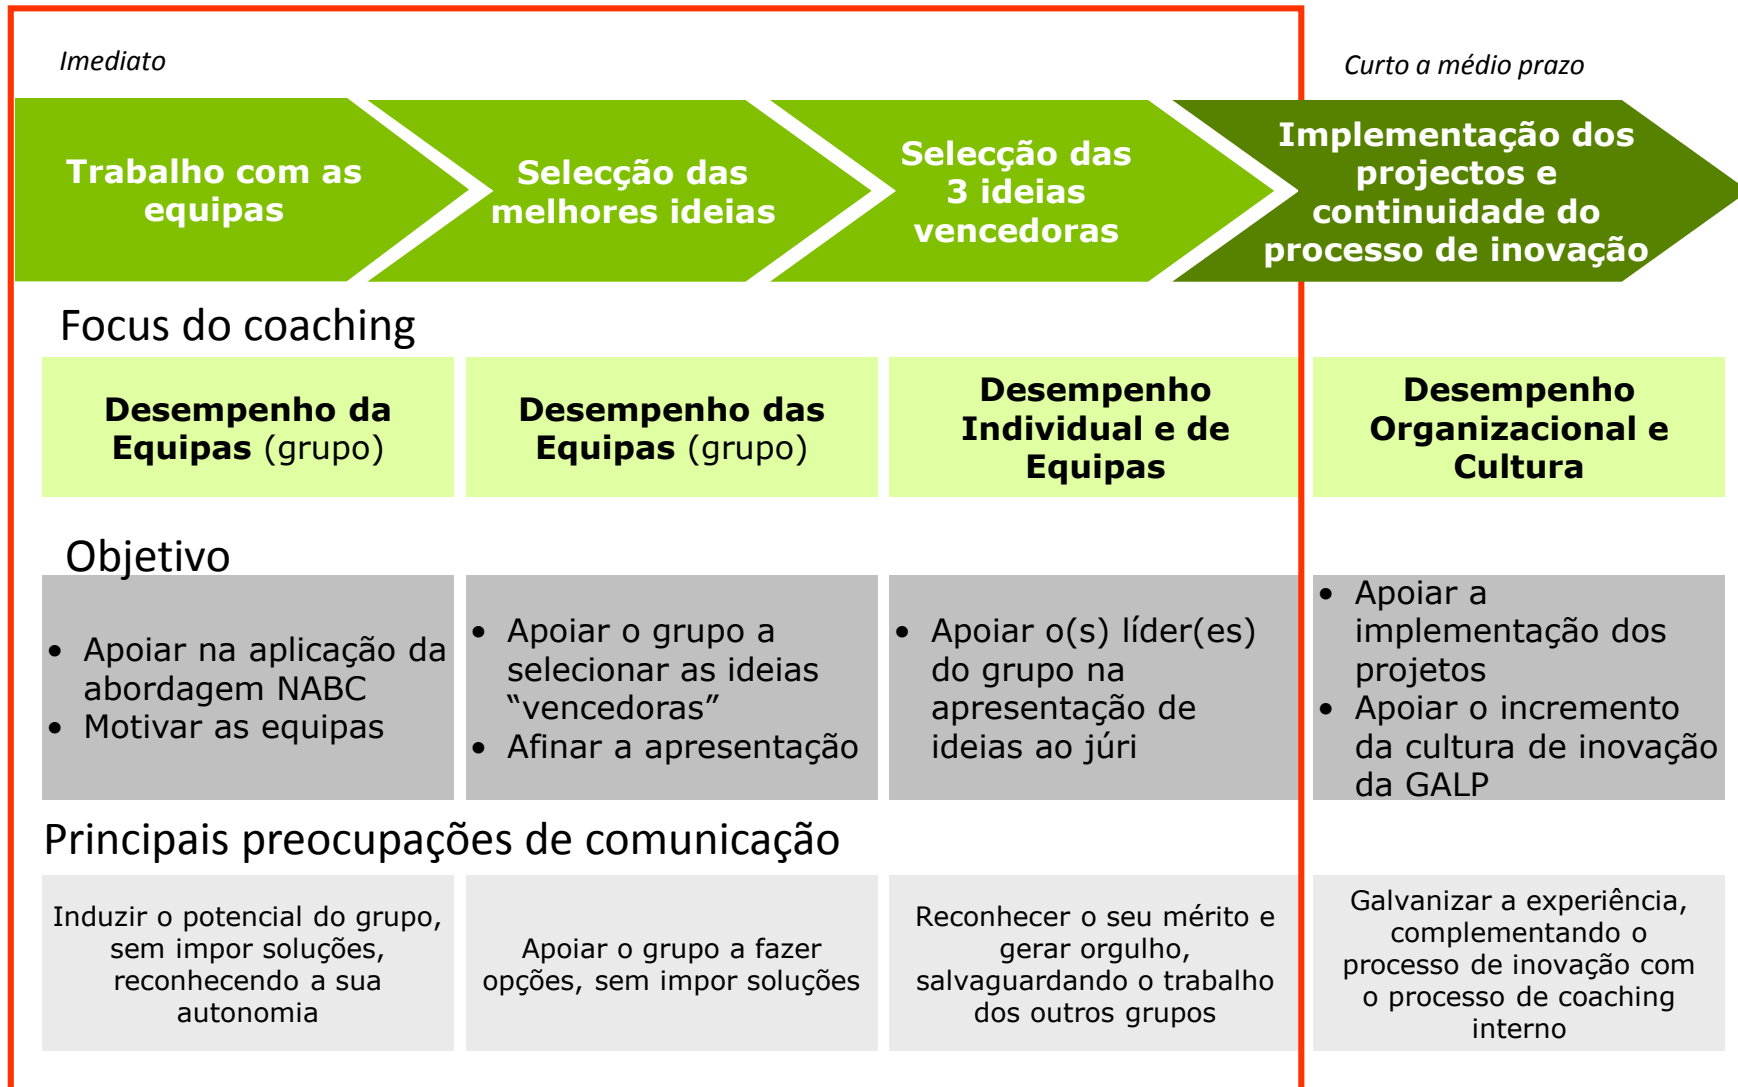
Imediato

Curto a médio prazo

Trabalho com as equipas

Selecção das melhores ideias

Selecção das 3 ideias vencedoras

Implementação dos projectos e continuidade do processo de inovação

Focus do coaching

| Desempenho da Equipas (grupo) | Desempenho das Equipas (grupo) | Desempenho Individual e de Equipas | Desempenho Organizacional e Cultura |
|---|---|---|---|

Objetivo

| • Apoiar na aplicação da abordagem NABC • Motivar as equipas | • Apoiar o grupo a selecionar as ideias "vencedoras" • Afinar a apresentação | • Apoiar o(s) líder(es) do grupo na apresentação de ideias ao júri | • Apoiar a implementação dos projetos • Apoiar o incremento da cultura de inovação da GALP |
|---|---|---|---|

Principais preocupações de comunicação

| Induzir o potencial do grupo, sem impor soluções, reconhecendo a sua autonomia | Apoiar o grupo a fazer opções, sem impor soluções | Reconhecer o seu mérito e gerar orgulho, salvaguardando o trabalho dos outros grupos | Galvanizar a experiência, complementando o processo de inovação com o processo de coaching interno |
|---|---|---|---|